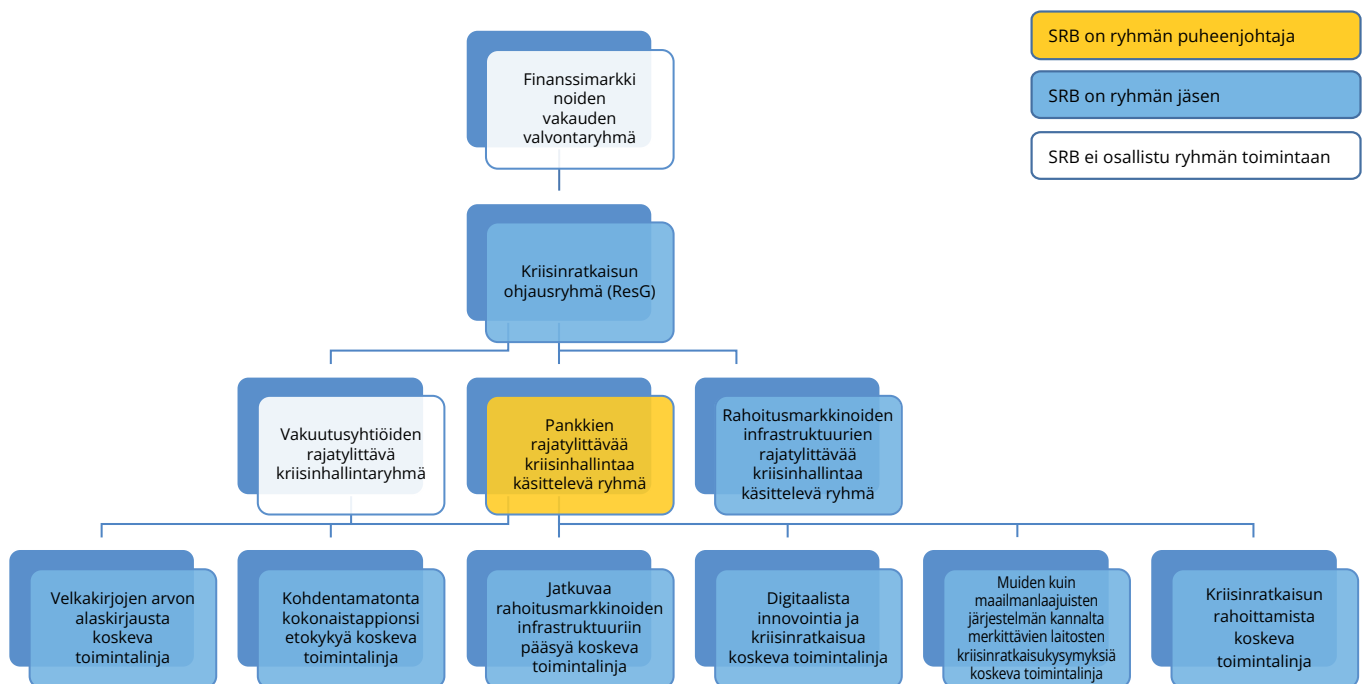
SRB on ryhmän puheenjohtaja

SRB on ryhmän jäsen

SRB ei osallistu ryhmän toimintaan

Finanssimarkkinoiden vakauden valvontaryhmä

Kriisinratkaisun ohjausryhmä (ResG)

Vakuutusyhtiöiden rajatylittävä kriisinhallintaryhmä

Pankkien rajatylittävää kriisinhallintaa käsittelevä ryhmä

Rahoitusmarkkinoiden infrastruktuurien rajatylittävää kriisinhallintaa käsittelevä ryhmä

Velkakirjojen arvon alaskirjausta koskeva toimintalinja

Kohdentamatonta kokonaistappionsietokykyä koskeva toimintalinja

Jatkuvaa rahoitusmarkkinoiden infrastruktuuriin pääsyä koskeva toimintalinja

Digitaalista innovointia ja kriisinratkaisua koskeva toimintalinja

Muiden kuin maailmanlaajuisten järjestelmän kannalta merkittävien laitosten kriisinratkaisukysymyksiä koskeva toimintalinja

Kriisinratkaisun rahoittamista koskeva toimintalinja